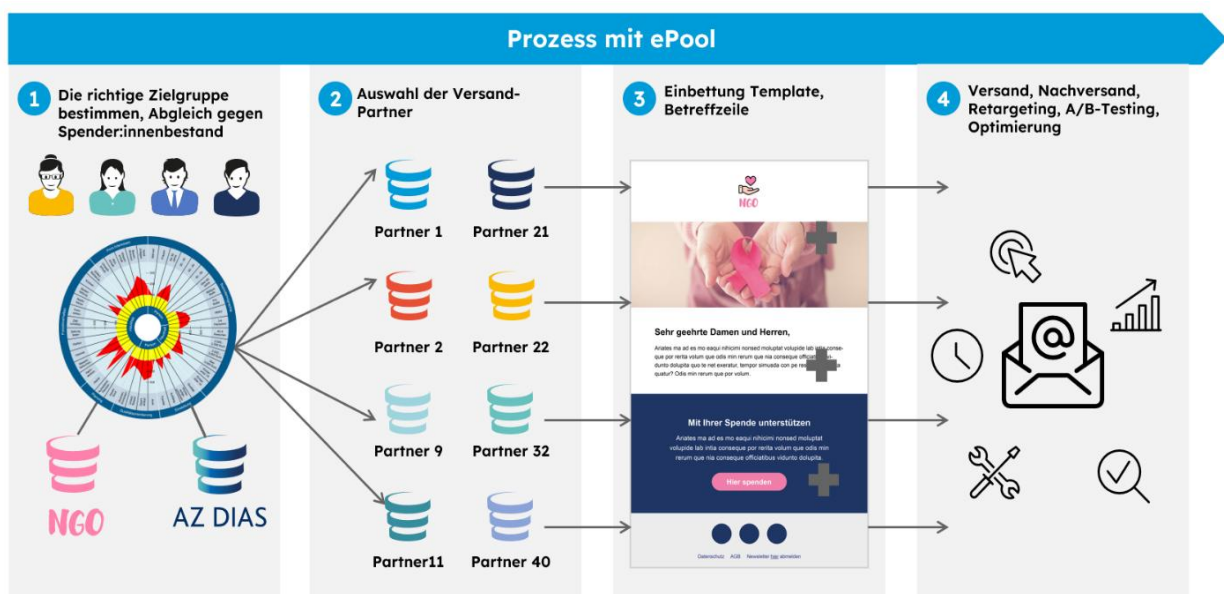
Prozess mit ePool

1 Die richtige Zielgruppe bestimmen, Abgleich gegen Spender:innenbestand

NGO

AZ DIAS

2 Auswahl der Versand-Partner

Partner 1
Partner 21
Partner 2
Partner 22
Partner 9
Partner 32
Partner11
Partner 40

3 Einbettung Template, Betreffzeile

NGO

Sehr geehrte Damen und Herren,

Ariates ma ad es mo eaqui nihicimi nonsed moluptat lab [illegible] que por rerita volum que odis min rerum que nia conseque officiatibus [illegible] dunto dolupita quo te net exeratur, tempor simusda con pe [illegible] quatur? Odis min rerum que por volum.

Mit Ihrer Spende unterstützen

Ariates ma ad es mo eaqui nihicimi nonsed moluptat volupide lab intia conseque por rerita volum que odis min rerum que nia conseque officiatibus viduntio dolupita

Hier spenden

Datenschutz AGB Newsletter hier abmelden

4 Versand, Nachversand, Retargeting, A/B-Testing, Optimierung